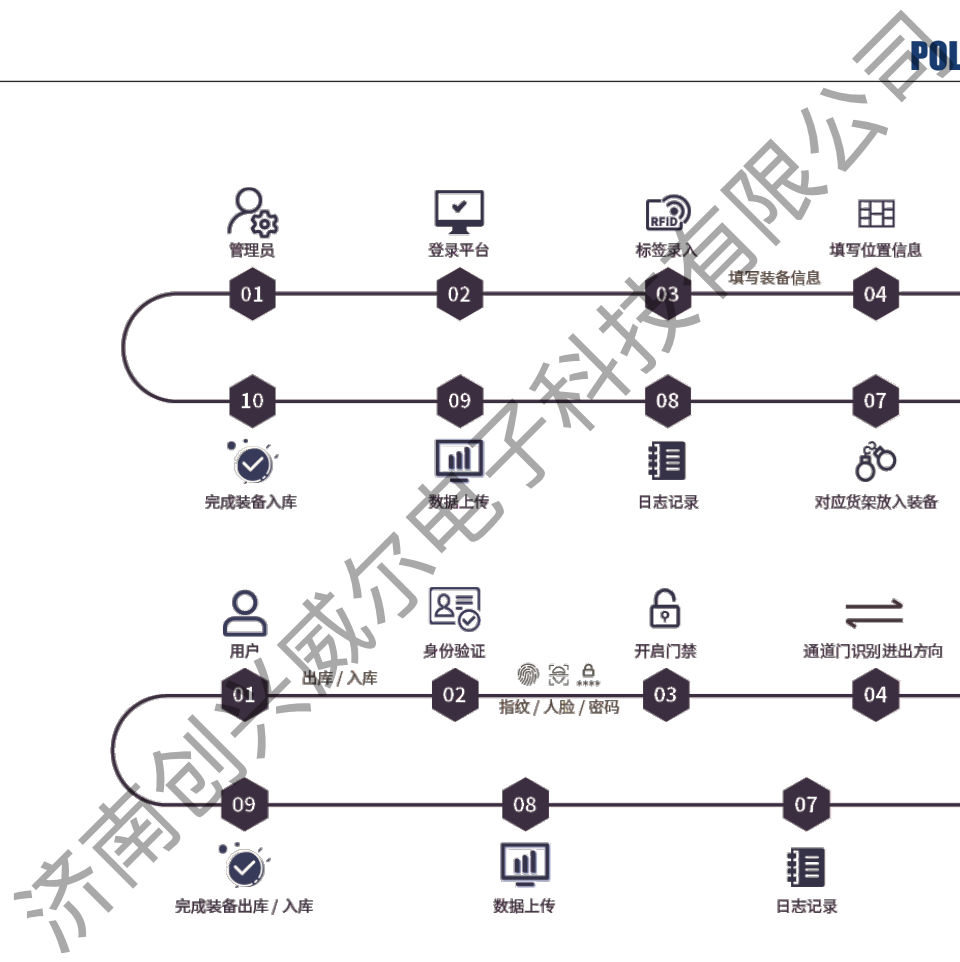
POL

管理员
01
登录平台
02
RFID
标签录入
03
填写装备信息
填写位置信息
04

10
完成装备入库
09
数据上传
08
日志记录
07
对应货架放入装备

用户
01
出库 / 入库
身份验证
02
****
指纹 / 人脸 / 密码
开启门禁
03
通道门识别进出方向
04

09
完成装备出库 / 入库
08
数据上传
07
日志记录

济南创兴威尔电子科技有限公司